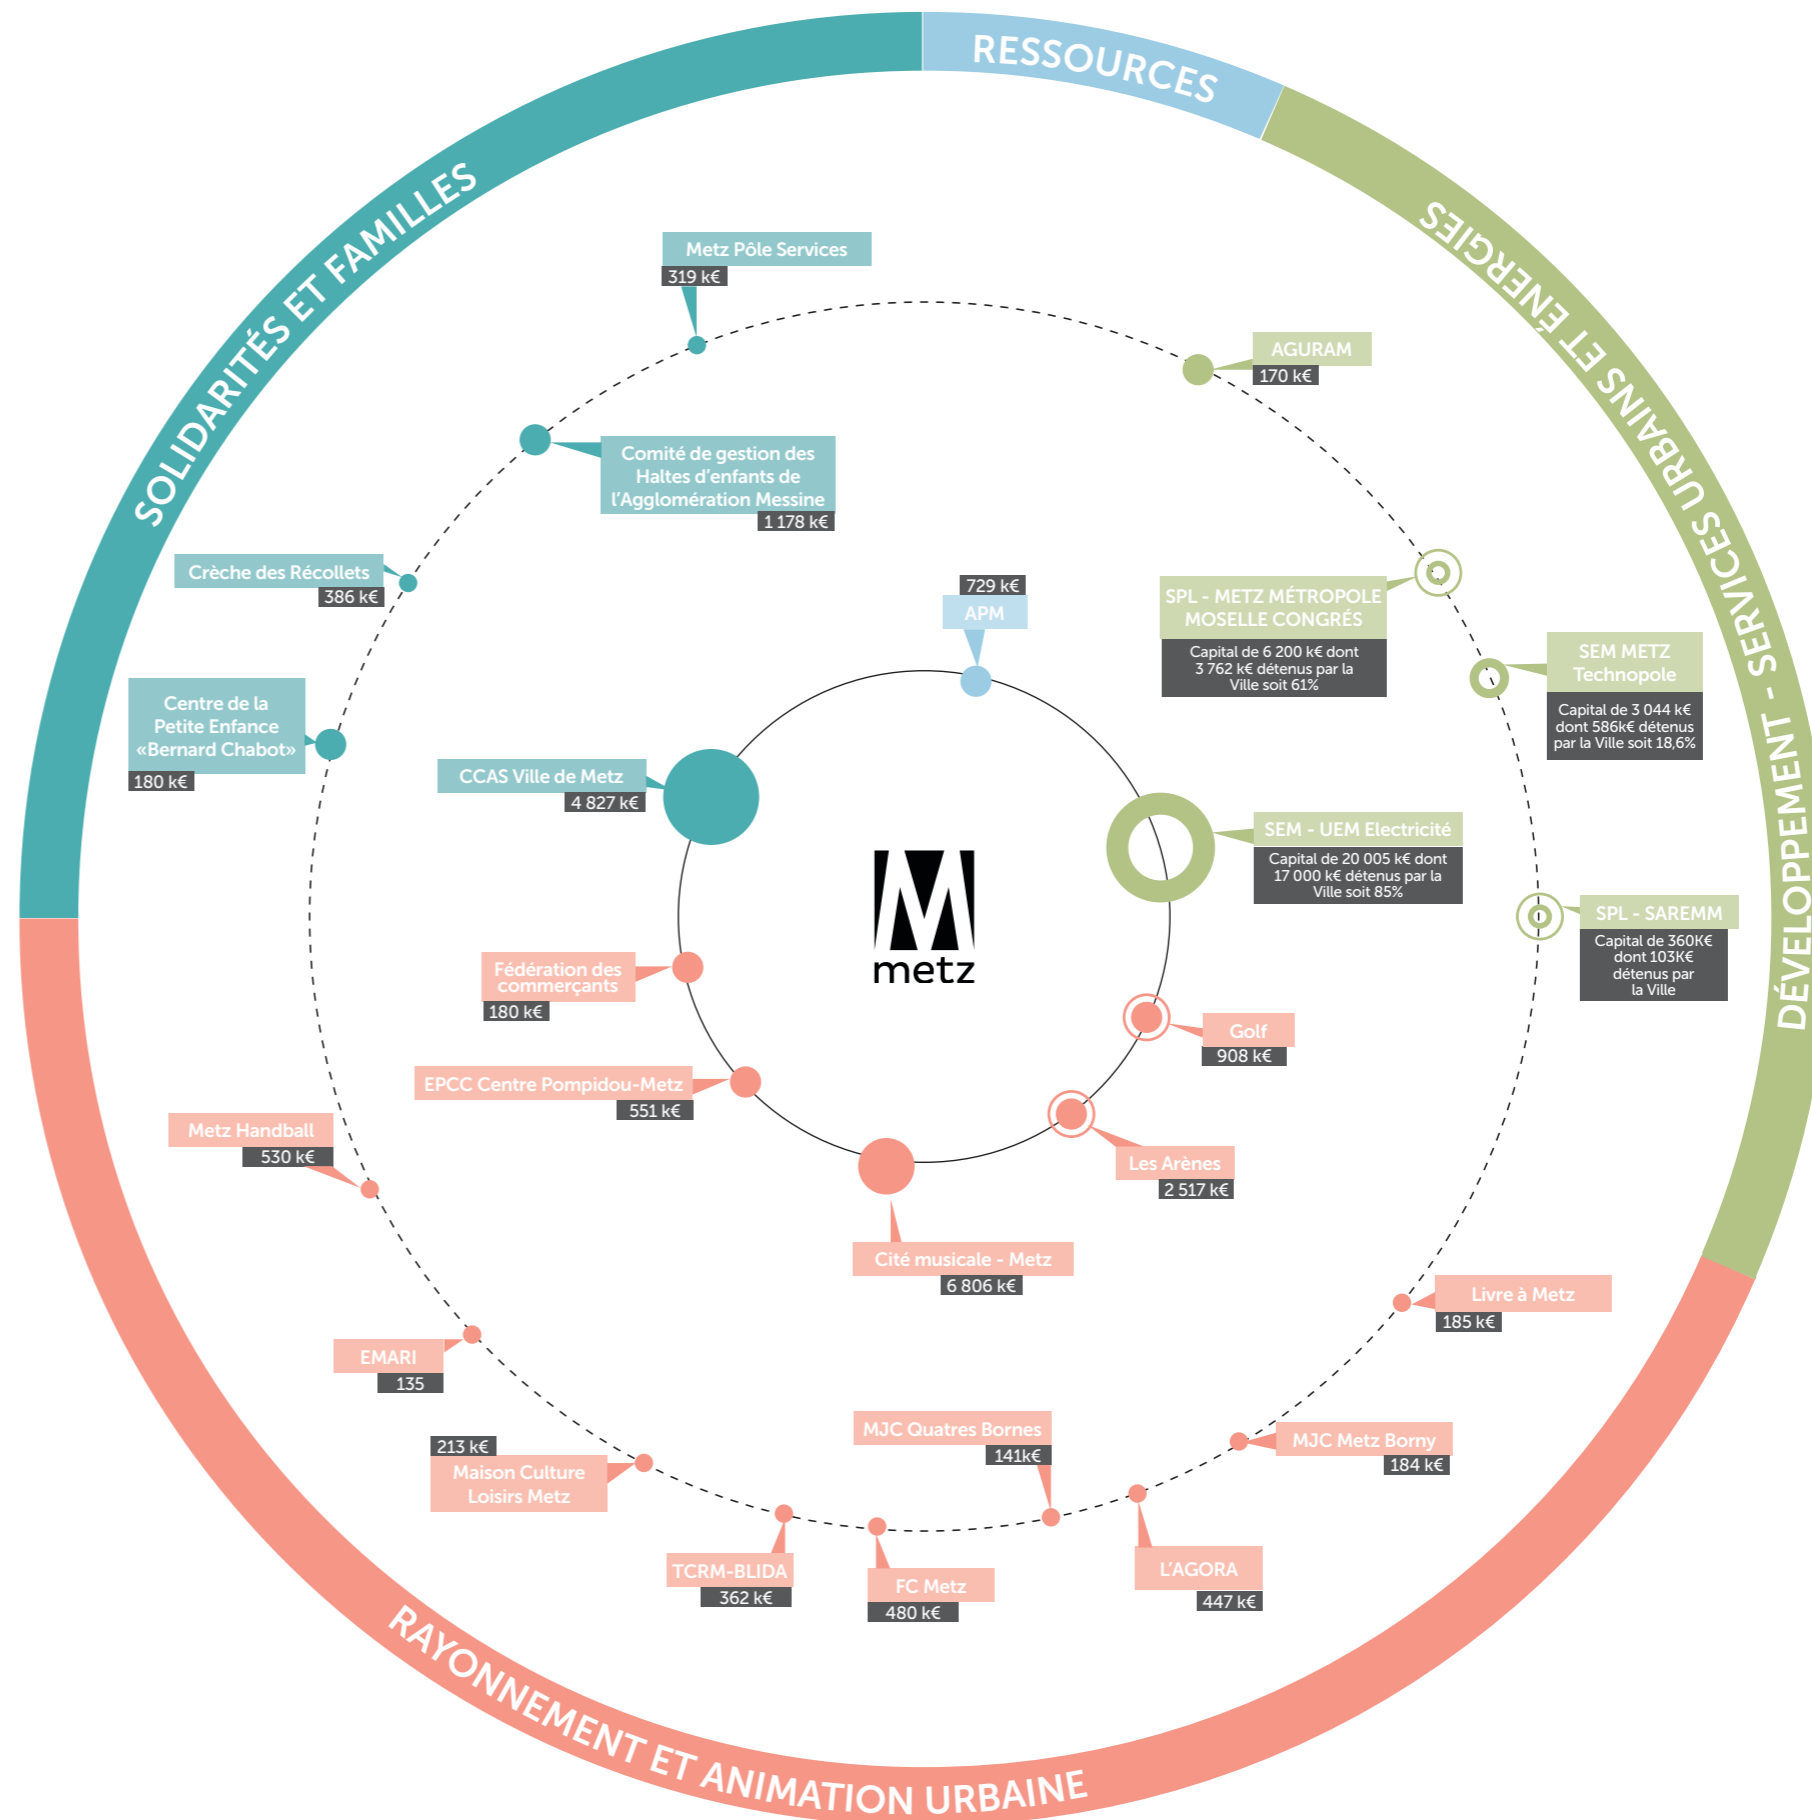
SOLIDARITÉS ET FAMILLES

RESSOURCES

DÉVELOPPEMENT - SERVICES URBAINS ET ÉNERGIES

RAYONNEMENT ET ANIMATION URBAINE

Metz Pôle Services
319 k€

AGURAM
170 k€

Comité de gestion des Haltes d'enfants de l'Agglomération Messine
1 178 k€

Crèche des Récollets
386 k€

729 k€
APM

SPL - METZ MÉTROPOLE MOSELLE CONGRÈS
Capital de 6 200 k€ dont 3 762 k€ détenus par la Ville soit 61%

SEM METZ Technopole
Capital de 3 044 k€ dont 586k€ détenus par la Ville soit 18,6%

Centre de la Petite Enfance «Bernard Chabot»
180 k€

CCAS Ville de Metz
4 827 k€

SEM - UEM Electricité
Capital de 20 005 k€ dont 17 000 k€ détenus par la Ville soit 85%

M
metz

SPL - SAREMM
Capital de 360K€ dont 103K€ détenus par la Ville

Fédération des commerçants
180 k€

Golf
908 k€

EPCC Centre Pompidou-Metz
551 k€

Metz Handball
530 k€

Les Arènes
2 517 k€

Cité musicale - Metz
6 806 k€

Livre à Metz
185 k€

EMARI
135

MJC Quatres Bornes
141k€

MJC Metz Borny
184 k€

213 k€
Maison Culture Loisirs Metz

TCRM-BLIDA
362 k€

FC Metz
480 k€

L'AGORA
447 k€